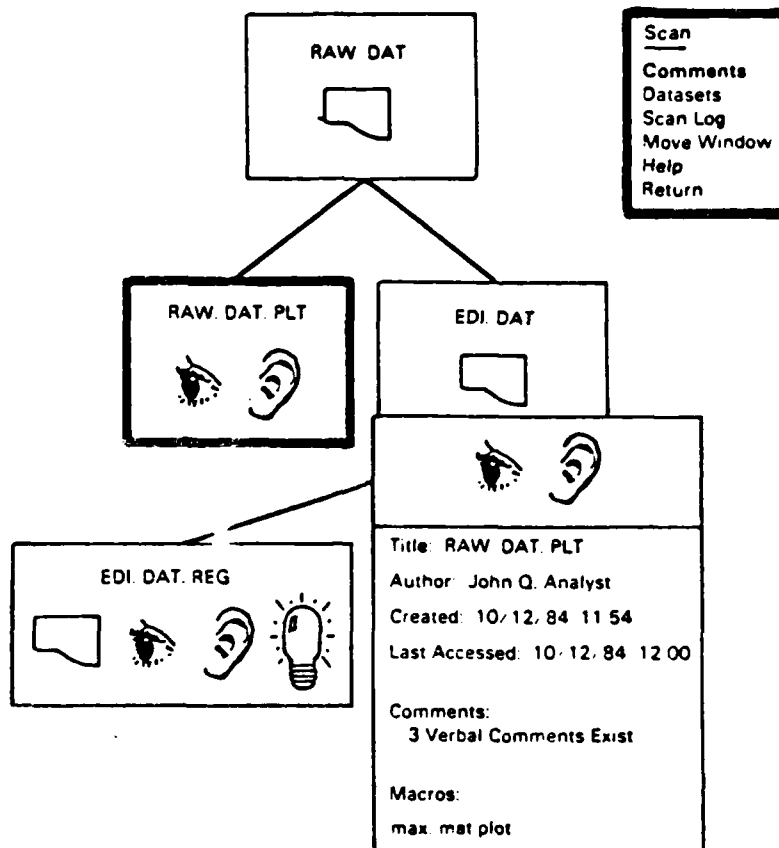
RAW DAT

Scan
Comments
Datasets
Scan Log
Move Window
Help
Return

RAW. DAT. PLT

EDI. DAT

EDI. DAT. REG

Title: RAW DAT. PLT
Author: John Q. Analyst
Created: 10/12/84 11 54
Last Accessed: 10/12/84 12 00

Comments:
3 Verbal Comments Exist

Macros:
max. mat plot